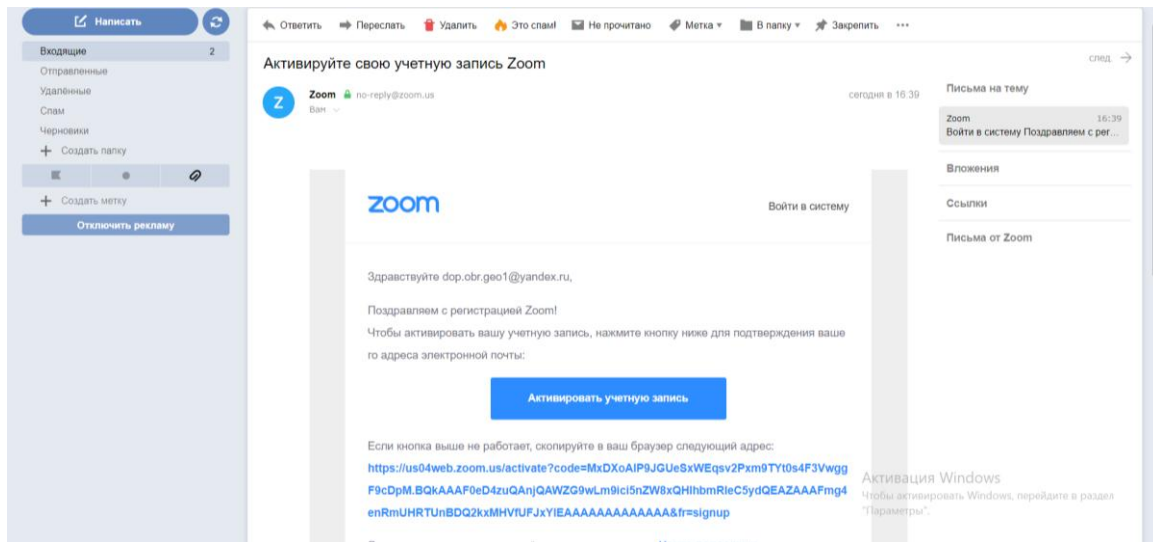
Написать

Входящие 2
Отправленные
Удалённые
Спам
Черновики
+ Создать папку

+ Создать метку
Отключить рекламу

Ответить Переслать Удалить Это спам! Не прочитано Метка В папку Закрепить •••

Активируйте свою учетную запись Zoom

след. →

Z Zoom no-reply@zoom.us
Вам

сегодня в 16:39

Письма на тему
Zoom 16:39
Войти в систему Поздравляем с рег...
Вложения
Ссылки
Письма от Zoom

zoom

Войти в систему

Здравствуйте dop.obr.geo1@yandex.ru,

Поздравляем с регистрацией Zoom!
Чтобы активировать вашу учетную запись, нажмите кнопку ниже для подтверждения вашего адреса электронной почты:

Активировать учетную запись

Если кнопка выше не работает, скопируйте в ваш браузер следующий адрес:
https://us04web.zoom.us/activate?code=MxDXoAIP9JGUeSxWEqsv2Pxm9TYt0s4F3VwggF9cDpM.BQkAAAF0eD4zuQAnjQAWZG9wLm9ici5nZW8xQHlhbmRleC5ydQEAZAAAFmg4enRmUHRTUnBDQ2kxMHVfUFJxYlEAAAAAAAAAAAAA&fr=signup

Активация Windows
Чтобы активировать Windows, перейдите в раздел "Параметры".